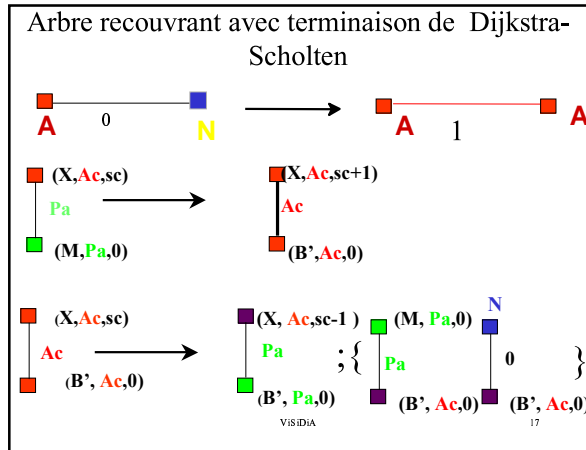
Arbre recouvrant avec terminaison de Dijkstra-Scholten

A 0 N

A 1 A

(X,Ac,sc)
Pa
(M,Pa,0)

(X,Ac,sc+1)
Ac
(B',Ac,0)

(X,Ac,sc)
Ac
(B', Ac,0)

(X, Ac,sc-1 )
Pa
(B', Pa,0)

; {

(M, Pa,0)
Pa
(B', Ac,0)

N
0
(B', Ac,0)

}

ViSiDiA

17